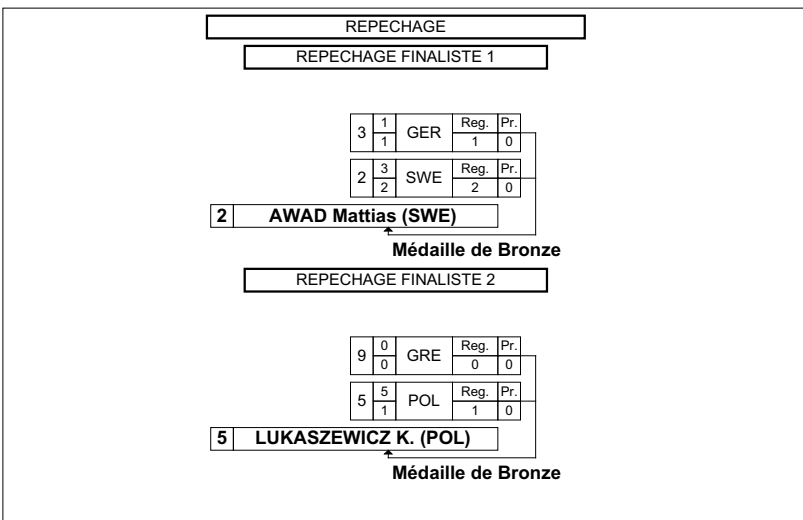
REPECHAGE

REPECHAGE FINALISTE 1

| 3 | 1 / 1 | GER | Reg. 1 | Pr. 0 |
|---|---|---|---|---|
| 2 | 3 / 2 | SWE | Reg. 2 | Pr. 0 |

2 AWAD Mattias (SWE)

Médaille de Bronze

REPECHAGE FINALISTE 2

| 9 | 0 / 0 | GRE | Reg. 0 | Pr. 0 |
|---|---|---|---|---|
| 5 | 5 / 1 | POL | Reg. 1 | Pr. 0 |

5 LUKASZEWICZ K. (POL)

Médaille de Bronze